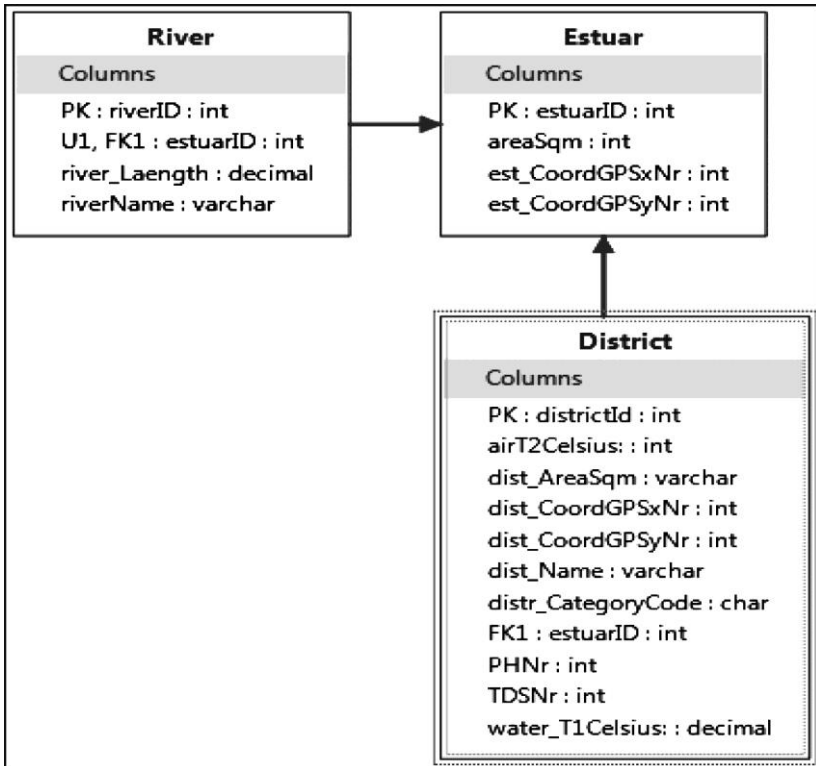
River
Columns
PK : riverID : int
U1, FK1 : estuarID : int
river_Laength : decimal
riverName : varchar

Estuar
Columns
PK : estuarID : int
areaSqm : int
est_CoordGPSxNr : int
est_CoordGPSyNr : int

District
Columns
PK : districtId : int
airT2Celsius: : int
dist_AreaSqm : varchar
dist_CoordGPSxNr : int
dist_CoordGPSyNr : int
dist_Name : varchar
distr_CategoryCode : char
FK1 : estuarID : int
PHNr : int
TDSNr : int
water_T1Celsius: : decimal